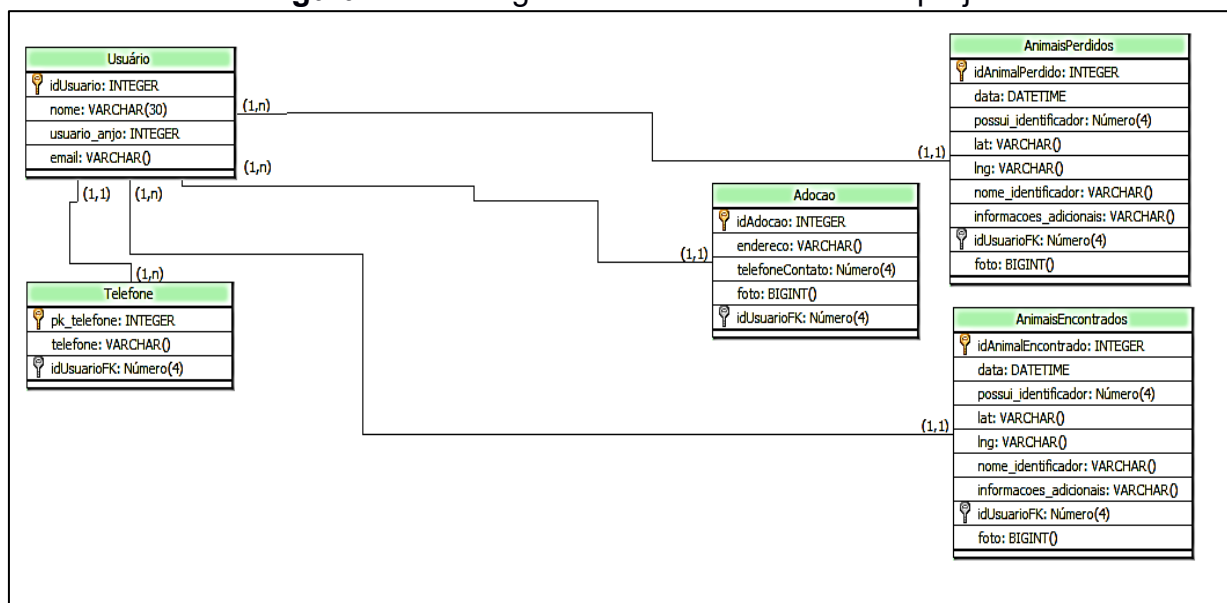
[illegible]

Usuário
idUsuario: INTEGER
nome: VARCHAR(30)
usuario_anjo: INTEGER
email: VARCHAR()

(1,n)
(1,n)
(1,1)
(1,n)
(1,n)

Telefone
pk_telefone: INTEGER
telefone: VARCHAR()
idUsuarioFK: Número(4)

Adocao
idAdocao: INTEGER
endereco: VARCHAR()
telefoneContato: Número(4)
foto: BIGINT()
idUsuarioFK: Número(4)

(1,1)

AnimaisPerdidos
idAnimalPerdido: INTEGER
data: DATETIME
possui_identificador: Número(4)
lat: VARCHAR()
lng: VARCHAR()
nome_identificador: VARCHAR()
informacoes_adicionais: VARCHAR()
idUsuarioFK: Número(4)
foto: BIGINT()

(1,1)

AnimaisEncontrados
idAnimalEncontrado: INTEGER
data: DATETIME
possui_identificador: Número(4)
lat: VARCHAR()
lng: VARCHAR()
nome_identificador: VARCHAR()
informacoes_adicionais: VARCHAR()
idUsuarioFK: Número(4)
foto: BIGINT()

(1,1)